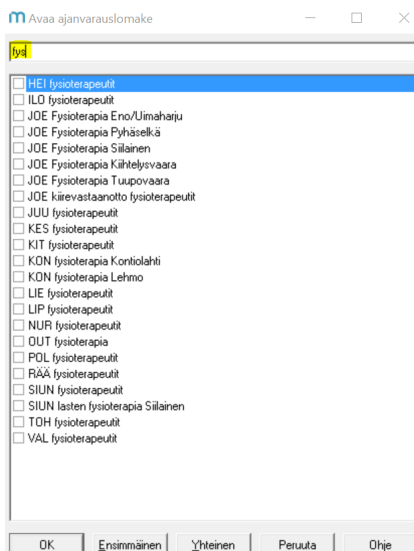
m Avaa ajanvarauslomake

fys

HEI fysioterapeutit
ILO fysioterapeutit
JOE Fysioterapia Eno/Uimaharju
JOE Fysioterapia Pyhäselkä
JOE Fysioterapia Siilainen
JOE Fysioterapia Kiihtelysvaara
JOE Fysioterapia Tuupovaara
JOE kiirevastaanotto fysioterapeutit
JUU fysioterapeutit
KES fysioterapeutit
KIT fysioterapeutit
KON fysioterapia Kontiolahti
KON fysioterapia Lehmo
LIE fysioterapeutit
LIP fysioterapeutit
NUR fysioterapeutit
OUT fysioterapia
POL fysioterapeutit
RÄÄ fysioterapeutit
SIUN fysioterapeutit
SIUN lasten fysioterapia Siilainen
TOH fysioterapeutit
VAL fysioterapeutit

OK | Ensimmäinen | Yhteinen | Peruuta | Ohje